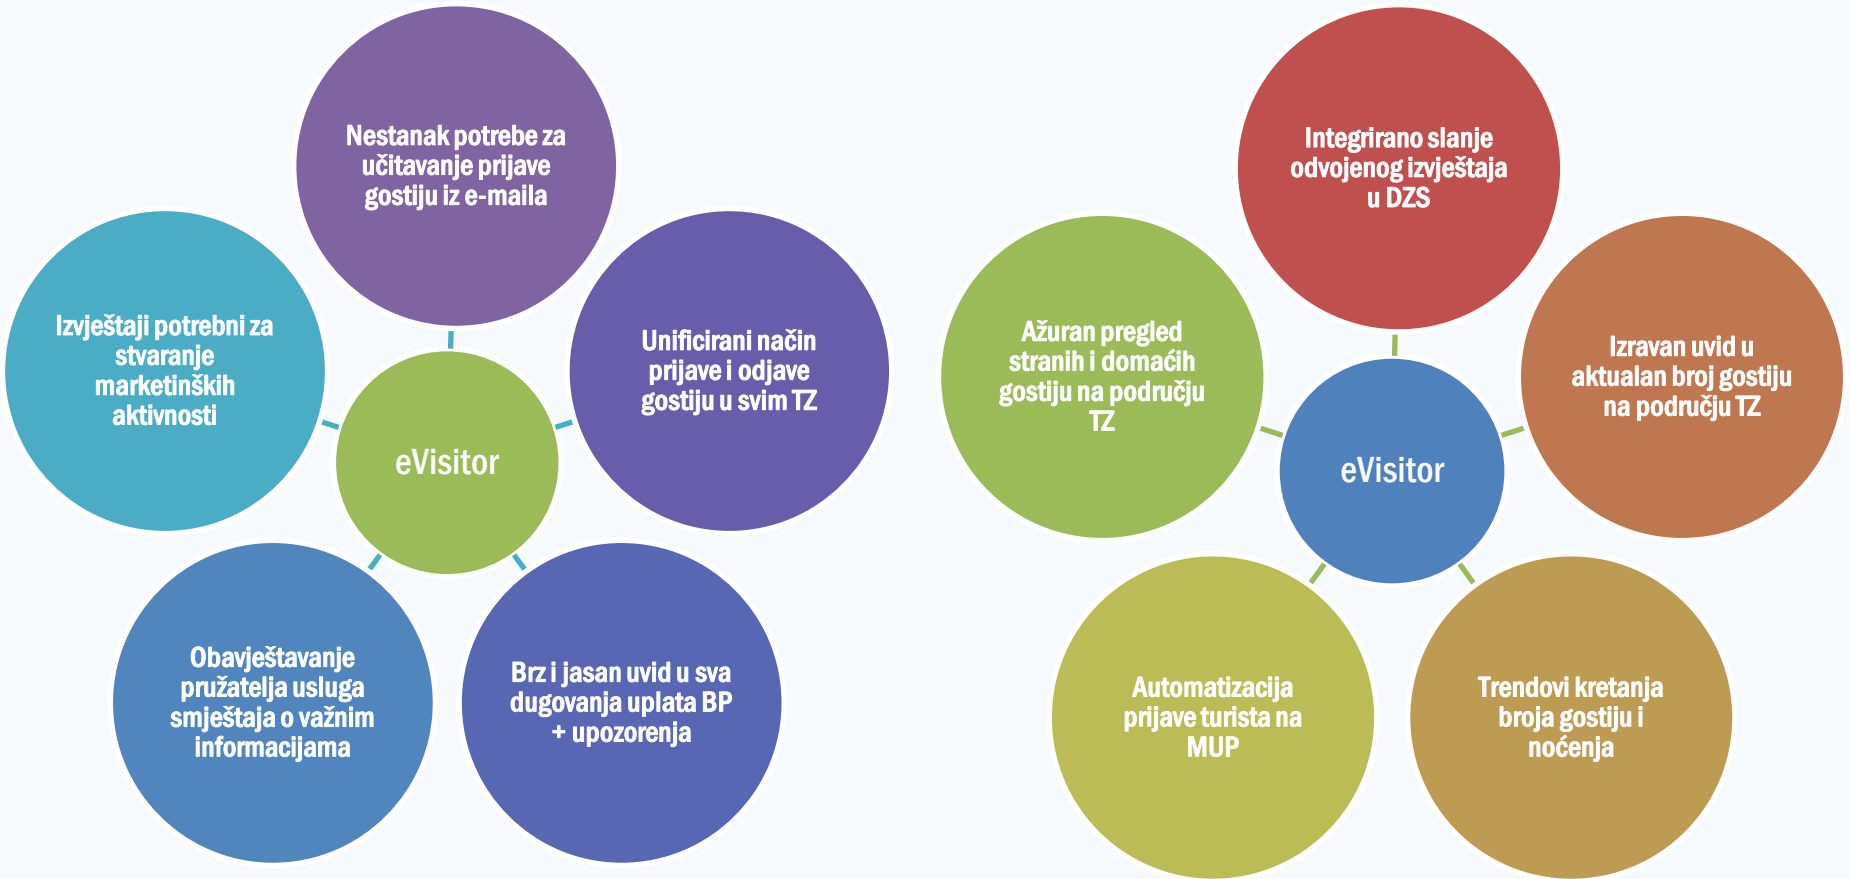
Nestanak potrebe za učitavanje prijave gostiju iz e-maila

Izvještaji potrebni za stvaranje marketinških aktivnosti

eVisitor

Unificirani način prijave i odjave gostiju u svim TZ

Obavještavanje pružatelja usluga smještaja o važnim informacijama

Brz i jasan uvid u sva dugovanja uplata BP + upozorenja

Integrirano slanje odvojenog izvještaja u DZS

Ažuran pregled stranih i domaćih gostiju na području TZ

eVisitor

Izravan uvid u aktualan broj gostiju na području TZ

Automatizacija prijave turista na MUP

Trendovi kretanja broja gostiju i noćenja